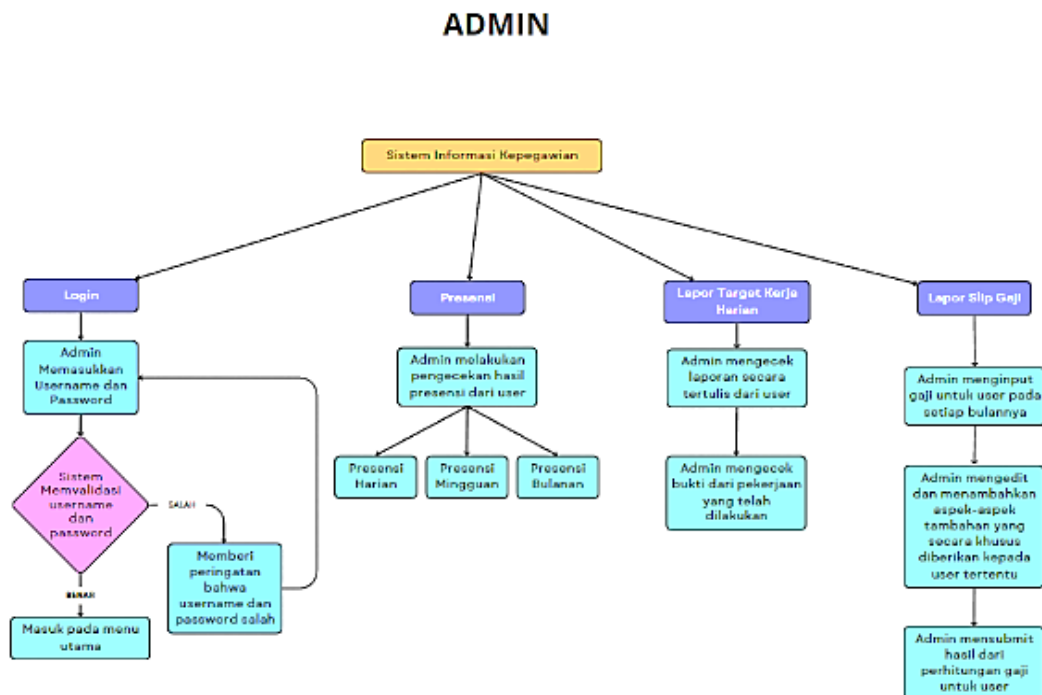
ADMIN

Sistem Informasi Kepegawaian

Login

Admin Memasukkan Username dan Password

Sistem Memvalidasi username dan password

SALAH

Memberi peringatan bahwa username dan password salah

BENAR

Masuk pada menu utama

Presensi

Admin melakukan pengecekan hasil presensi dari user

Presensi Harian

Presensi Mingguan

Presensi Bulanan

Lapor Target Kerja Harian

Admin mengecek laporan secara tertulis dari user

Admin mengecek bukti dari pekerjaan yang telah dilakukan

Lapor Slip Gaji

Admin menginput gaji untuk user pada setiap bulannya

Admin mengedit dan menambahkan aspek-aspek tambahan yang secara khusus diberikan kepada user tertentu

Admin mensubmit hasil dari perhitungan gaji untuk user